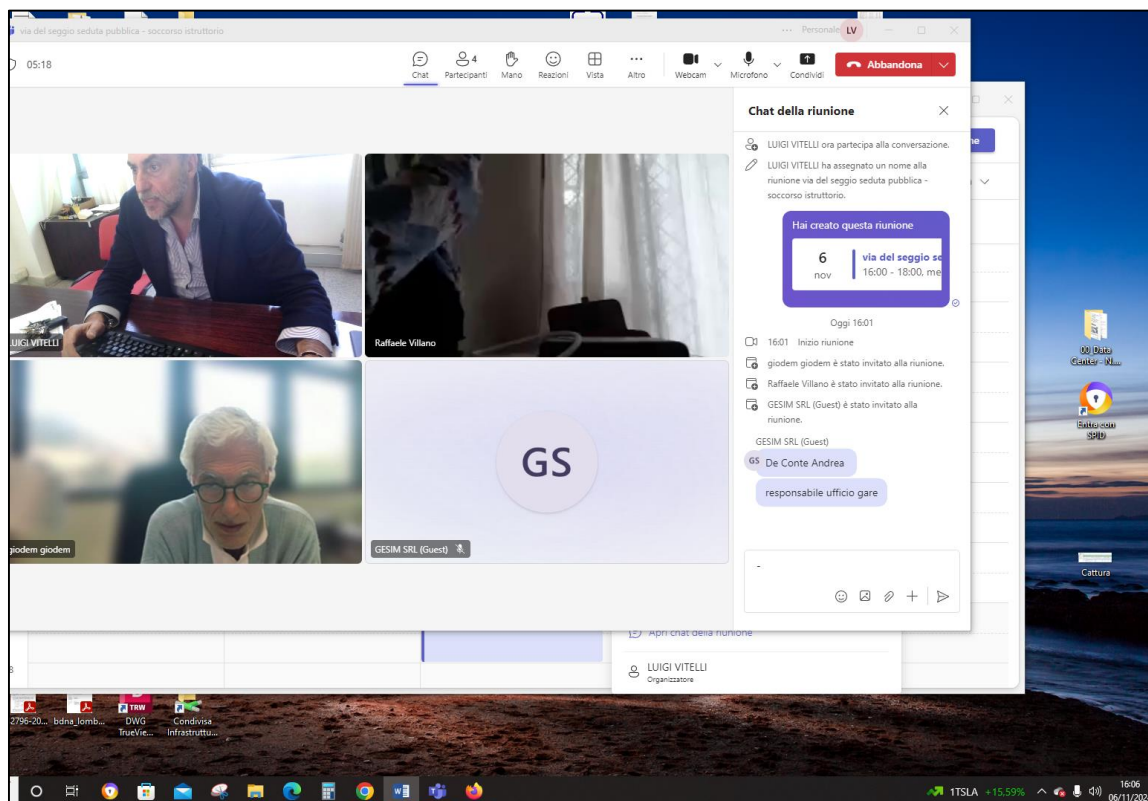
via del seggio seduta pubblica - soccorso istruttorio

··· Personale LV

05:18

Chat Partecipanti 4 Mano Reazioni Vista Altro Webcam Microfono Condividi Abbandona

Chat della riunione

LUIGI VITELLI ora partecipa alla conversazione.

LUIGI VITELLI ha assegnato un nome alla riunione via del seggio seduta pubblica - soccorso istruttorio.

Hai creato questa riunione

6 nov via del seggio so 16:00 - 18:00, me

Oggi 16:01

16:01 Inizio riunione

giodem giodem è stato invitato alla riunione.

Raffaele Villano è stato invitato alla riunione.

GESIM SRL (Guest) è stato invitato alla riunione.

GESIM SRL (Guest)

GS De Conte Andrea

responsabile ufficio gare

-

LUIGI VITELLI

Raffaele Villano

giodem giodem

GS

GESIM SRL (Guest)

Apri chat della riunione

LUIGI VITELLI
Organizzatore

00 Data Center - N...

Entra con SPID

Cattura

2796-20... bdna_lomb... DWG TrueVie... Condivisa Infrastruttu...

TRW

1TSLA +15,59%

16:06
06/11/202